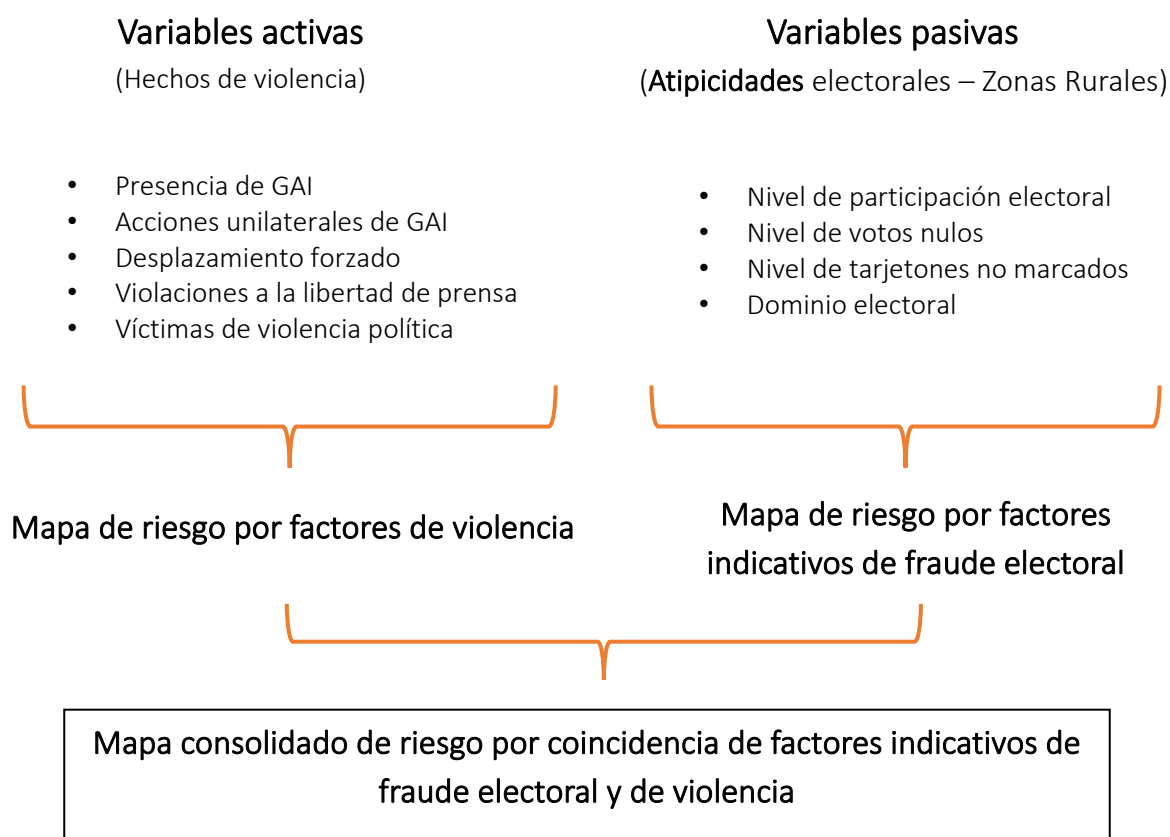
Variables activas
(Hechos de violencia)

Variables pasivas
(Atipicidades electorales – Zonas Rurales)

- Presencia de GAI
- Acciones unilaterales de GAI
- Desplazamiento forzado
- Violaciones a la libertad de prensa
- Víctimas de violencia política

- Nivel de participación electoral
- Nivel de votos nulos
- Nivel de tarjetones no marcados
- Dominio electoral

Mapa de riesgo por factores de violencia

Mapa de riesgo por factores indicativos de fraude electoral

Mapa consolidado de riesgo por coincidencia de factores indicativos de fraude electoral y de violencia